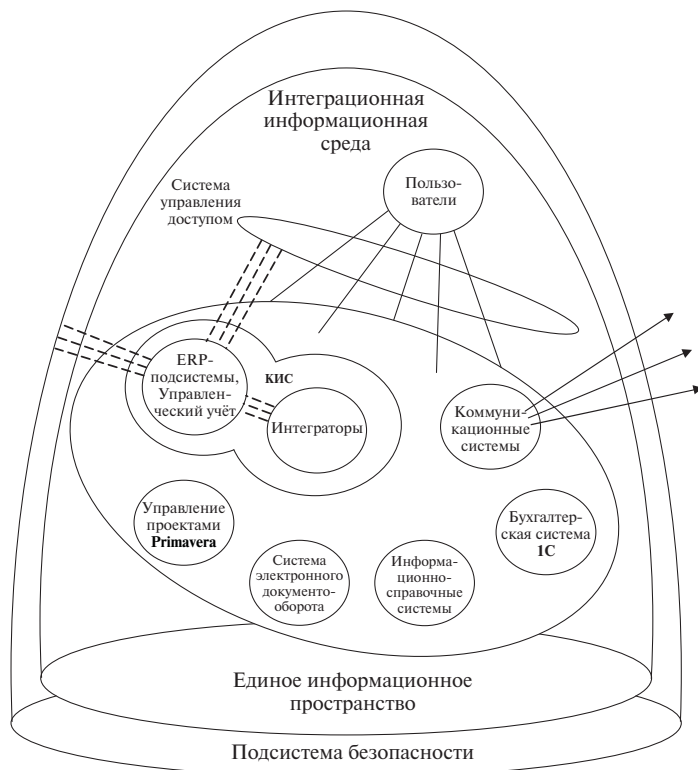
Интеграционная информационная среда

Пользователи

Система управления доступом

ERP-подсистемы, Управленческий учёт

КИС

Интеграторы

Коммуникационные системы

Управление проектами Primavera

Бухгалтерская система 1С

Система электронного документооборота

Информационно-справочные системы

Единое информационное пространство

Подсистема безопасности